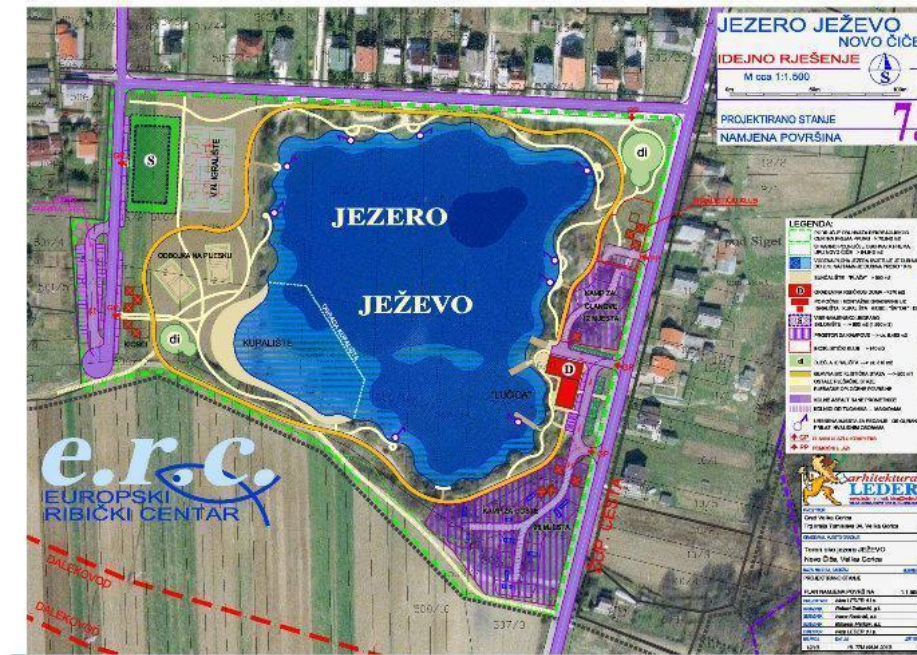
JEZERO JEŽEVO
NOVO ČIČE
IDEJNO RJEŠENJE
M cca 1:1.500
PROJEKTIRANO STANJE
NAMJENA POVRŠINA
7

JEZERO
JEŽEVO

S
V.N. IGRALIŠTE
ODBOJKA NA PIJESKU
di
di
KIOSK
KUPALIŠTE
"LUČICA"
D
KAMP ZA ČLANOVE (2 MJESTA)
KAMP ZA GOSTE
(8 MJESTA)
DALEKOVOD
DALEKOVOD
Ž.C. CESTA

LEGENDA:

e.r.c.
EUROPSKI
RIBIČKI CENTAR

arhitektura
LEDER

Grad Velika Gorica
Trg kralja Tomislava 34, Velika Gorica
Teren oko jezera JEŽEVO
Novo Čiče, Velika Gorica
PROJEKTIRANO STANJE
PLAN NAMJENA POVRŠINA